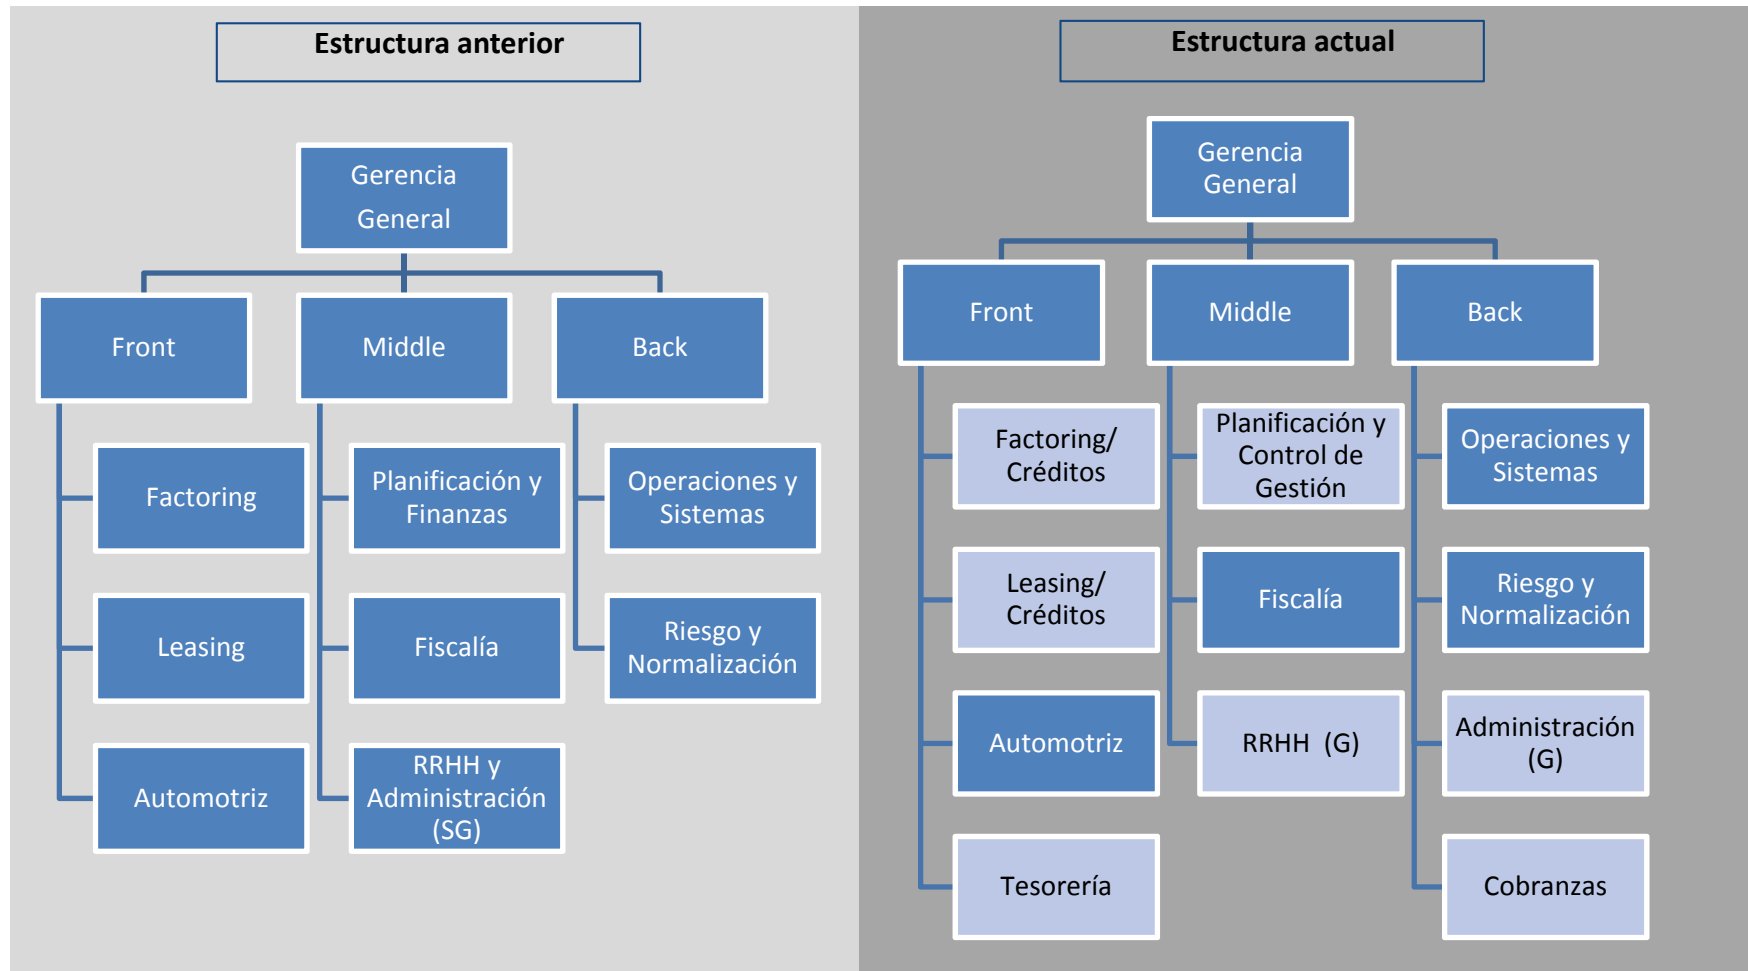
Estructura anterior

Gerencia General

Front

Middle

Back

Factoring

Leasing

Automotriz

Planificación y Finanzas

Fiscalía

RRHH y Administración (SG)

Operaciones y Sistemas

Riesgo y Normalización

Estructura actual

Gerencia General

Front

Middle

Back

Factoring/ Créditos

Leasing/ Créditos

Automotriz

Tesorería

Planificación y Control de Gestión

Fiscalía

RRHH (G)

Operaciones y Sistemas

Riesgo y Normalización

Administración (G)

Cobranzas